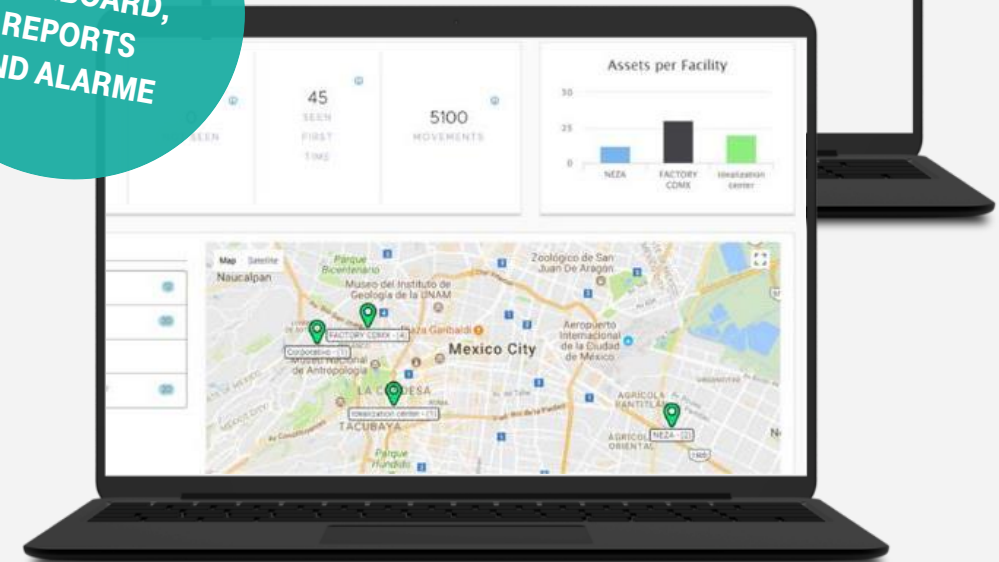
BOARD,
REPORTS
ND ALARME

SEEN

45
SEEN
FIRST
TIME

5100
MOVEMENTS

Assets per Facility

30
25
0

NEZA
FACTORY CDMX
Idealization center

Map Satellite

Naucalpan
Parque Bicentenario
Museo del Instituto de Geología de la UNAM
FACTORY CDMX - (4)
Plaza Garibaldi
Corporativo - (1)
Museo Nacional de Antropología
Mexico City
Zoológico de San Juan De Aragón
Aeropuerto Internacional de la Ciudad de México
LA CONDESA
Idealization center - (1)
TACUBAYA
Parque Hundido
AGRICOLA PANTITLAN
NEZA - (2)
AGRICOLA ORIENTAL